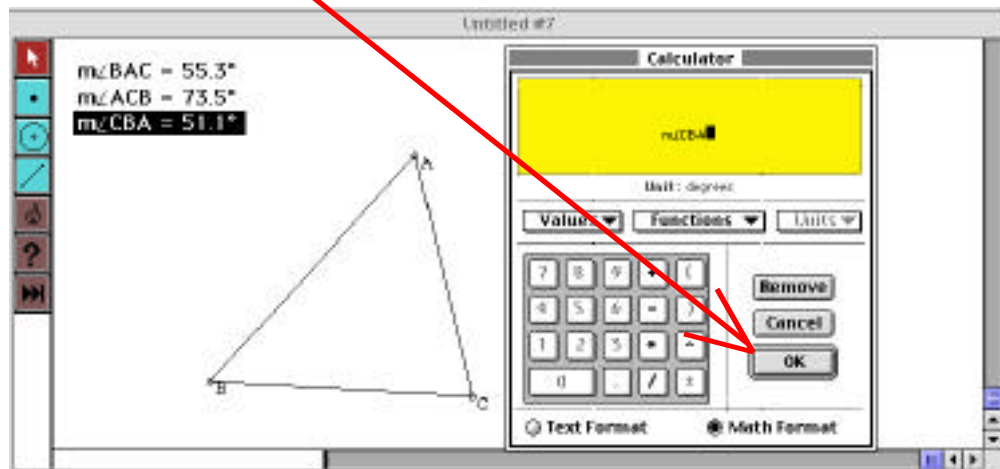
Untitled #7

m∠BAC = 55.3°
m∠ACB = 73.5°
m∠CBA = 51.1°

A
B
C

Calculator

m∠CBA

Unit : degrees

Values
Functions
Units

| 7 | 8 | 9 | + | ( |
|---|---|---|---|---|
| 4 | 5 | 6 | – | ) |
| 1 | 2 | 3 | * | ^ |
| 0 |  | . | / | ± |

Remove
Cancel
OK

Text Format
Math Format